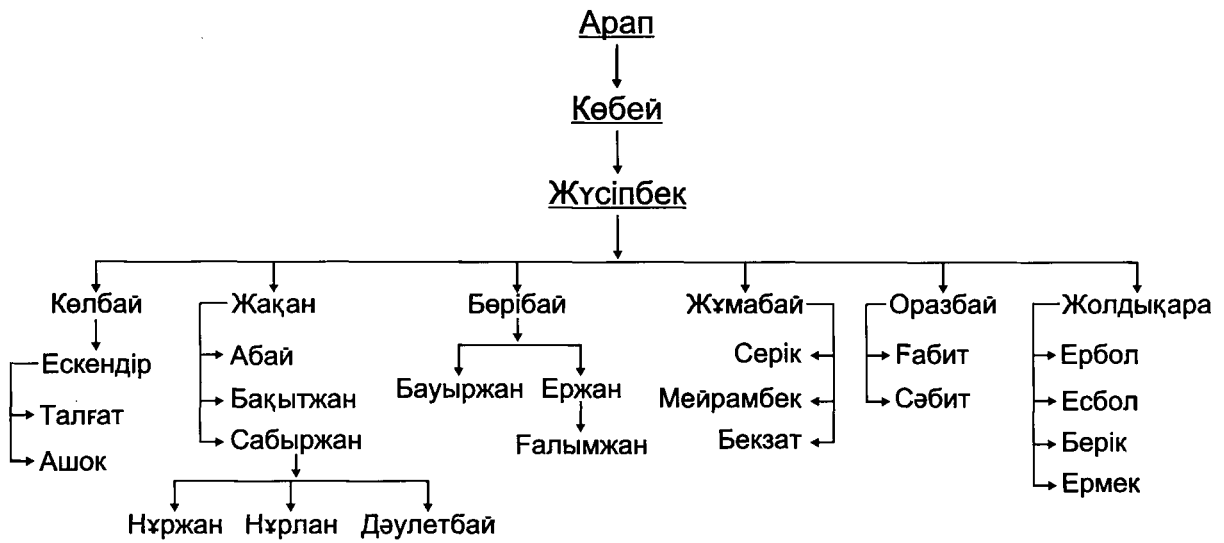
Арап
Көбей
Жүсіпбек

Көлбай
Ескендір
Талғат
Ашок

Жақан
Абай
Бақытжан
Сабыржан
Нұржан
Нұрлан
Дәулетбай

Бөрібай
Бауыржан
Ержан
Ғалымжан

Жұмабай
Серік
Мейрамбек
Бекзат

Оразбай
Ғабит
Сәбит

Жолдықара
Ербол
Есбол
Берік
Ермек